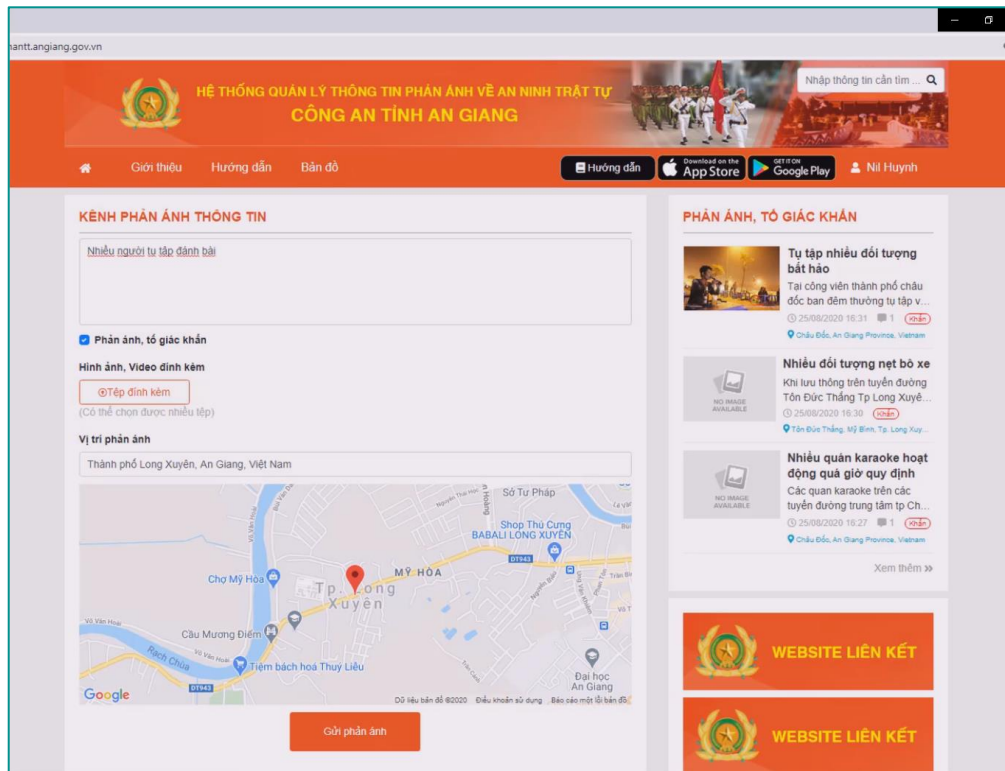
hantt.angiang.gov.vn

HỆ THỐNG QUẢN LÝ THÔNG TIN PHẢN ÁNH VỀ AN NINH TRẬT TỰ
CÔNG AN TỈNH AN GIANG

Nhập thông tin cần tìm ...

Giới thiệu Hướng dẫn Bản đồ

Hướng dẫn Download on the App Store GET IT ON Google Play Nil Huynh

KÊNH PHẢN ÁNH THÔNG TIN

Nhiều người tụ tập đánh bài

Phản ánh, tố giác khẩn

Hình ảnh, Video đính kèm

Tệp đính kèm
(Có thể chọn được nhiều tệp)

Vị trí phản ánh

Thành phố Long Xuyên, An Giang, Việt Nam

Sở Tư Pháp
Shop Thú Cưng BABALI LONG XUYÊN
DT943
Chợ Mỹ Hòa
MỸ HÒA
Tp. Long Xuyên
Cầu Mương Điểm
Rạch Chùa
Tiệm bách hoá Thuỳ Liễu
Đại học An Giang
DT943
Google
Dữ liệu bản đồ ©2020 Điều khoản sử dụng Báo cáo một lỗi bản đồ

Gửi phản ánh

PHẢN ÁNH, TỐ GIÁC KHẨN

Tụ tập nhiều đối tượng bất hảo
Tại công viên thành phố châu đốc ban đêm thường tụ tập v...
25/08/2020 16:31 1 Khẩn
Châu Đốc, An Giang Province, Vietnam

NO IMAGE AVAILABLE
Nhiều đối tượng nẹt bô xe
Khi lưu thông trên tuyến đường Tôn Đức Thắng Tp Long Xuyê...
25/08/2020 16:30 Khẩn
Tôn Đức Thắng, Mỹ Bình, Tp. Long Xuy...

NO IMAGE AVAILABLE
Nhiều quán karaoke hoạt động quá giờ quy định
Các quan karaoke trên các tuyến đường trung tâm tp Ch...
25/08/2020 16:27 1 Khẩn
Châu Đốc, An Giang Province, Vietnam

Xem thêm »

WEBSITE LIÊN KẾT

WEBSITE LIÊN KẾT